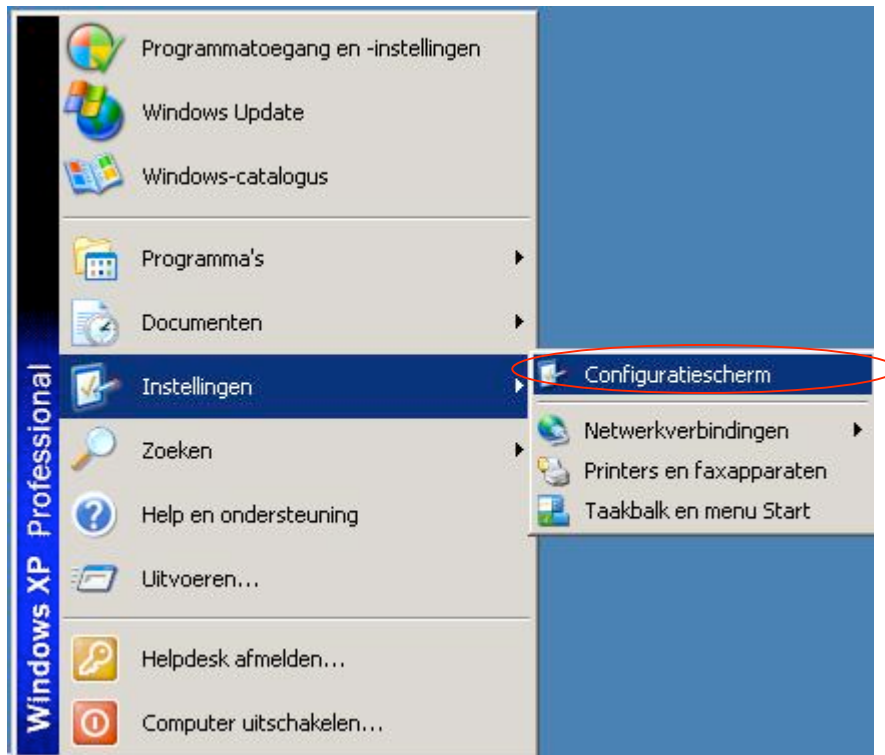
Windows XP Professional

Programmatoegang en -instellingen
Windows Update
Windows-catalogus

Programma's
Documenten
Instellingen
Zoeken
Help en ondersteuning
Uitvoeren...

Helpdesk afmelden...
Computer uitschakelen...

Configuratiescherm

Netwerkverbindingen
Printers en faxapparaten
Taakbalk en menu Start